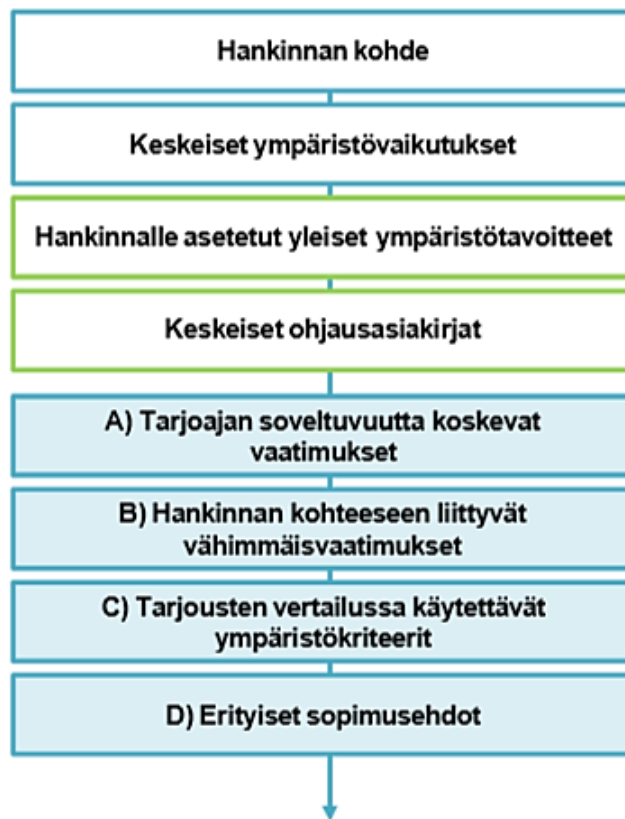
Hankinnan kohde

Keskeiset ympäristövaikutukset

Hankinnalle asetetut yleiset ympäristötavoitteet

Keskeiset ohjausasiakirjat

A) Tarjoajan soveltuvuutta koskevat vaatimukset

B) Hankinnan kohteeseen liittyvät vähimmäisvaatimukset

C) Tarjousten vertailussa käytettävät ympäristökriteerit

D) Erityiset sopimusehdot